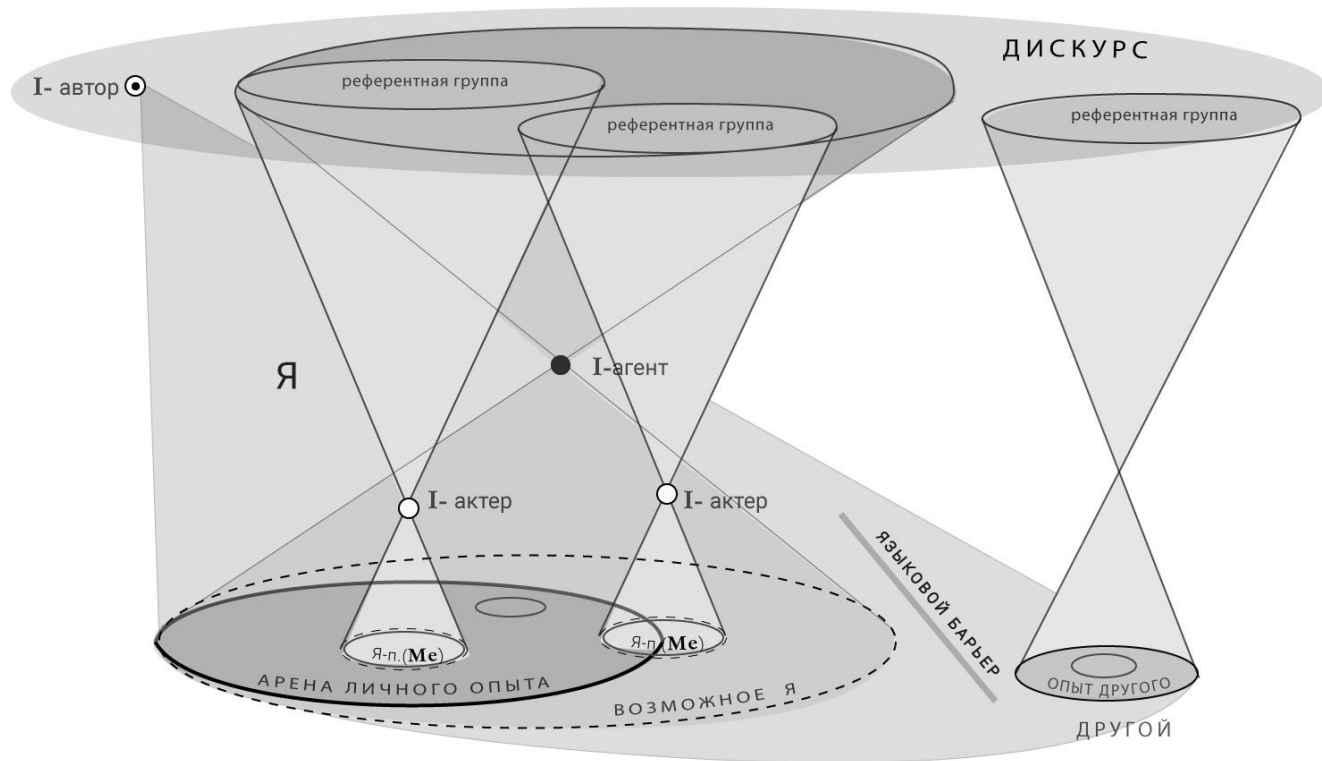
I- автор

ДИСКУРС

референтная группа

референтная группа

референтная группа

Я

I-агент

I- актер

I- актер

ЯЗЫКОВОЙ БАРЬЕР

Я-п.(Me)

Я-п.(Me)

АРЕНА ЛИЧНОГО ОПЫТА

ВОЗМОЖНОЕ Я

ОПЫТ ДРУГОГО

ДРУГОЙ